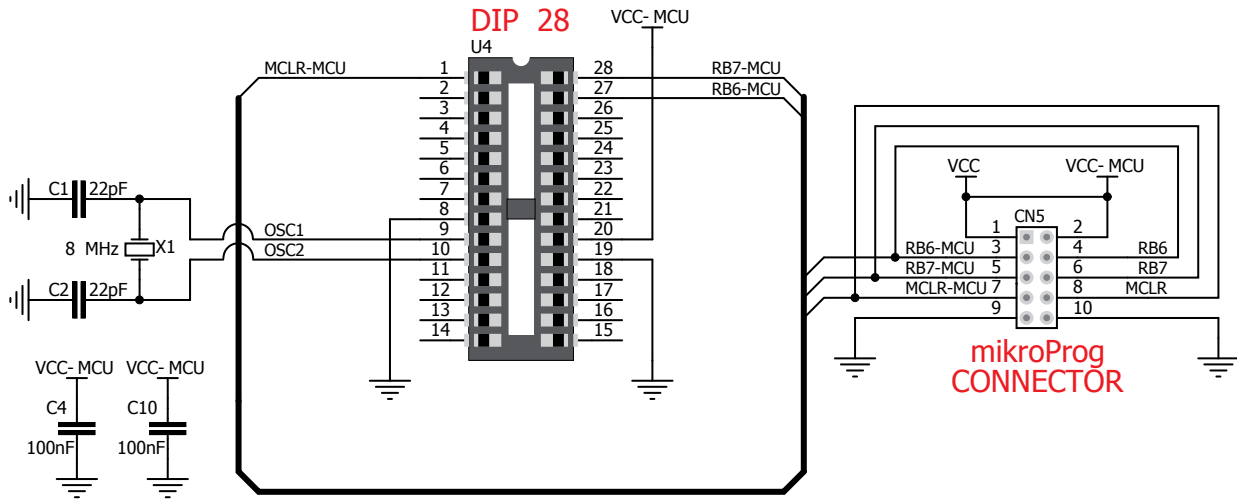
DIP 28

VCC- MCU

U4

MCLR-MCU

1
2
3
4
5
6
7
8
9
10
11
12
13
14

28
27
26
25
24
23
22
21
20
19
18
17
16
15

RB7-MCU
RB6-MCU

C1 22pF

8 MHz X1

C2 22pF

OSC1
OSC2

VCC
VCC- MCU

CN5

1
2
RB6-MCU 3
4 RB6
RB7-MCU 5
6 RB7
MCLR-MCU 7
8 MCLR
9
10

mikroProg
CONNECTOR

VCC- MCU
VCC- MCU

C4
C10

100nF
100nF